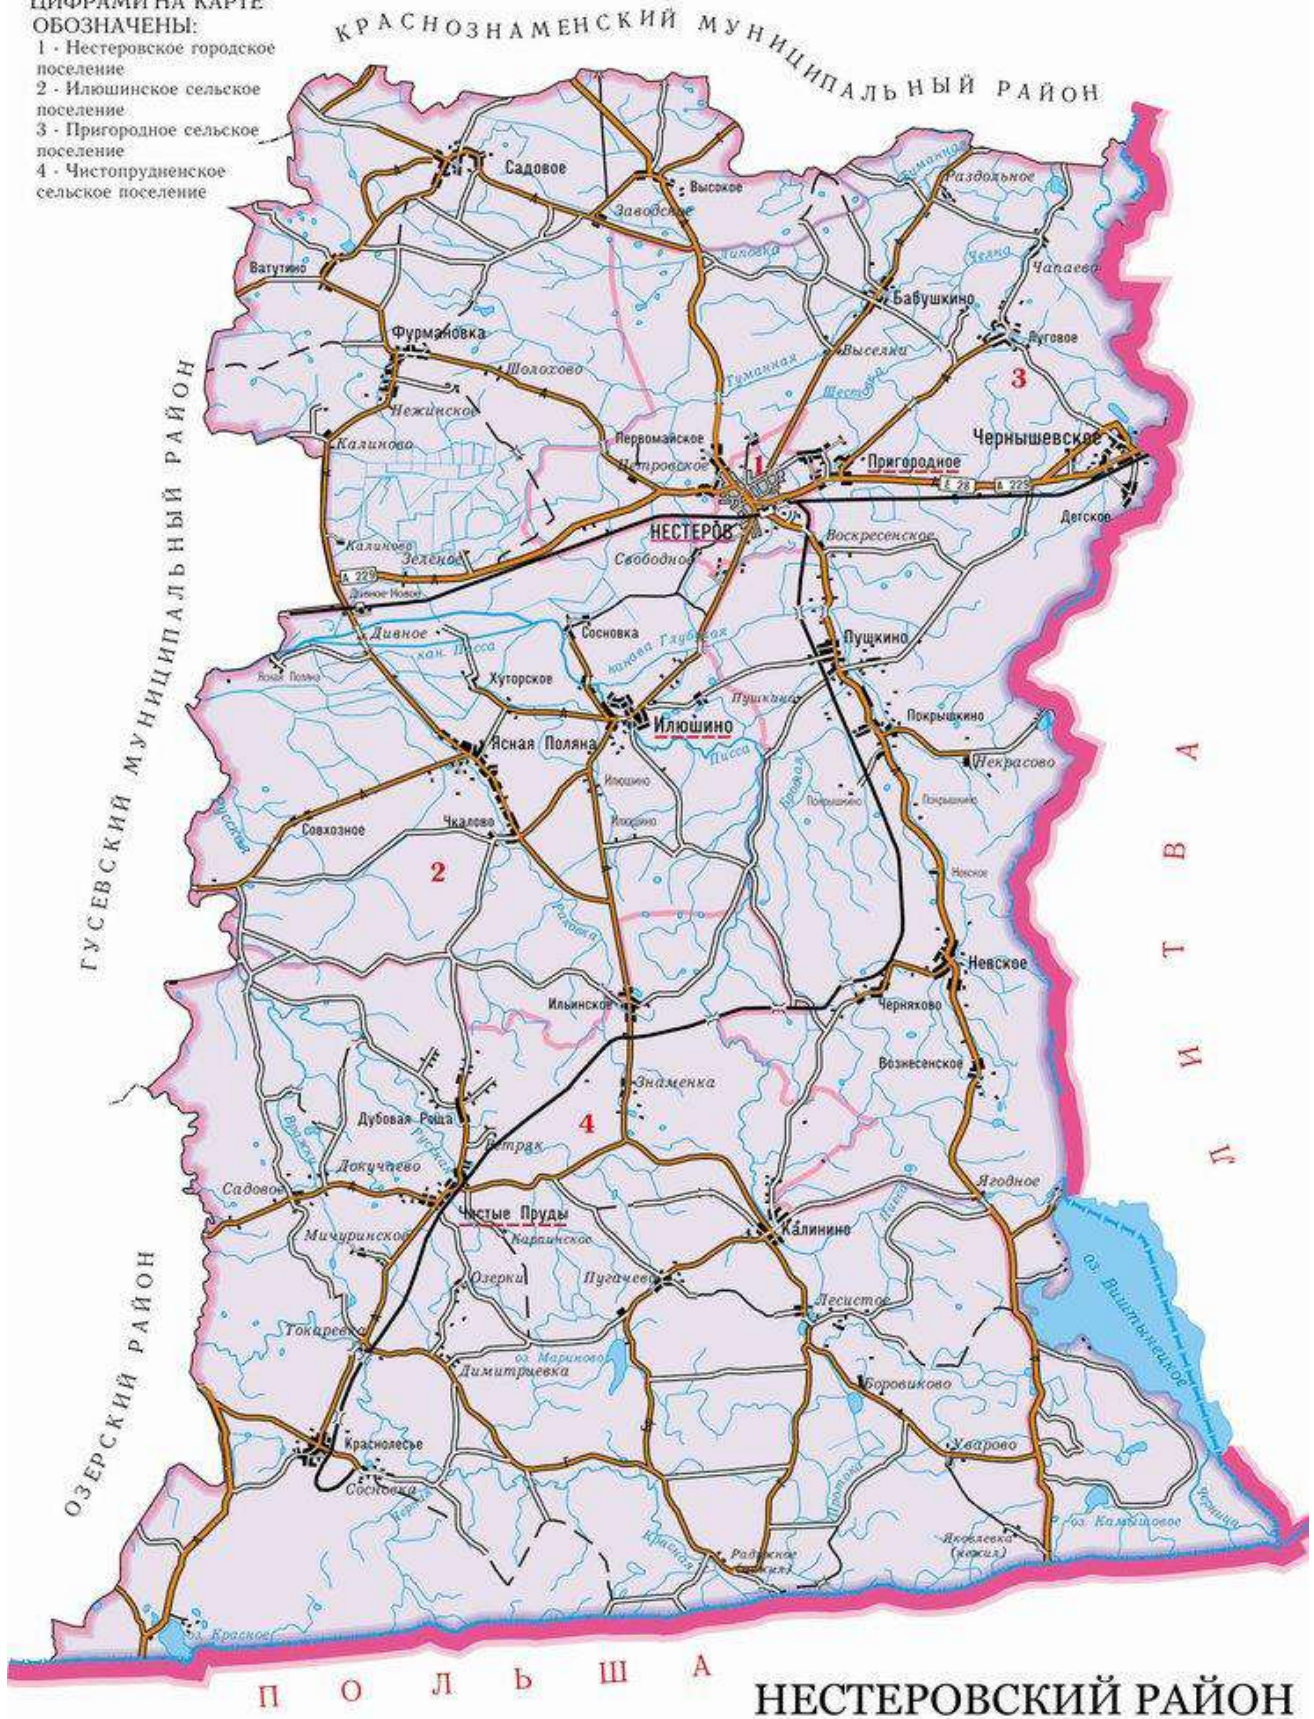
ЦИФРАМИ НА КАРТЕ ОБОЗНАЧЕНЫ:
1 - Нестеровское городское поселение
2 - Илюшинское сельское поселение
3 - Пригородное сельское поселение
4 - Чистопрудненское сельское поселение

КРАСНОЗНАМЕНСКИЙ МУНИЦИПАЛЬНЫЙ РАЙОН

ГУСЕВСКИЙ МУНИЦИПАЛЬНЫЙ РАЙОН

ОЗЕРСКИЙ РАЙОН

ЛИТВА

ПОЛЬША

Садовое
Высокое
Заводское
Раздольное
Чапаево
Ватутино
Липовка
Бабушкино
Луговое
Фурмановка
Выселки
Шолохово
Нежинское
Гуманная
Шешупе
3
Калиново
Первомайское
Петровское
1
Пригородное
Чернышевское
E 28
A 229
НЕСТЕРОВ
Детское
Калиново
Зеленое
Свободное
Воскресенское
A 229
Дивное Новое
Дивное
Сосновка
кан. Писса
канава Глубокая
Пушкино
Ясная Поляна
Хуторское
Пушкино
Илюшино
Покрышкино
Ясная Поляна
Некрасово
Илюшино
Писса
Покрышкино
Покрышкино
Илюшино
Совхозное
Чкалово
Невское
2
Невское
Ильинское
Черняхово
Вознесенское
Знаменка
Дубовая Роща
Петрак
4
Докучаево
Садовое
Ягодное
Чистые Пруды
Карпинское
Калинино
Мичуринское
Озерки
Пугачево
Лесистое
Токарево
оз. Мариново
Димитриевка
Боровиково
оз. Виштынецкое
Краснолесье
Уварово
Сосновка
оз. Камышовое
Радужное (нежил.)
Яковлевка (нежил.)
Красная
оз. Красное

НЕСТЕРОВСКИЙ РАЙОН